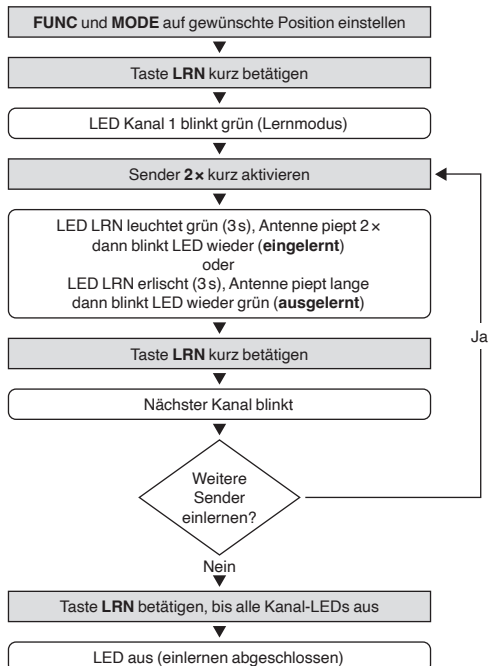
FUNC und MODE auf gewünschte Position einstellen

Taste LRN kurz betätigen

LED Kanal 1 blinkt grün (Lernmodus)

Sender 2× kurz aktivieren

LED LRN leuchtet grün (3 s), Antenne piept 2× dann blinkt LED wieder (eingelernt)
oder
LED LRN erlischt (3 s), Antenne piept lange dann blinkt LED wieder grün (ausgelernt)

Taste LRN kurz betätigen

Nächster Kanal blinkt

Weitere Sender einlernen?

Ja

Nein

Taste LRN betätigen, bis alle Kanal-LEDs aus

LED aus (einlernen abgeschlossen)